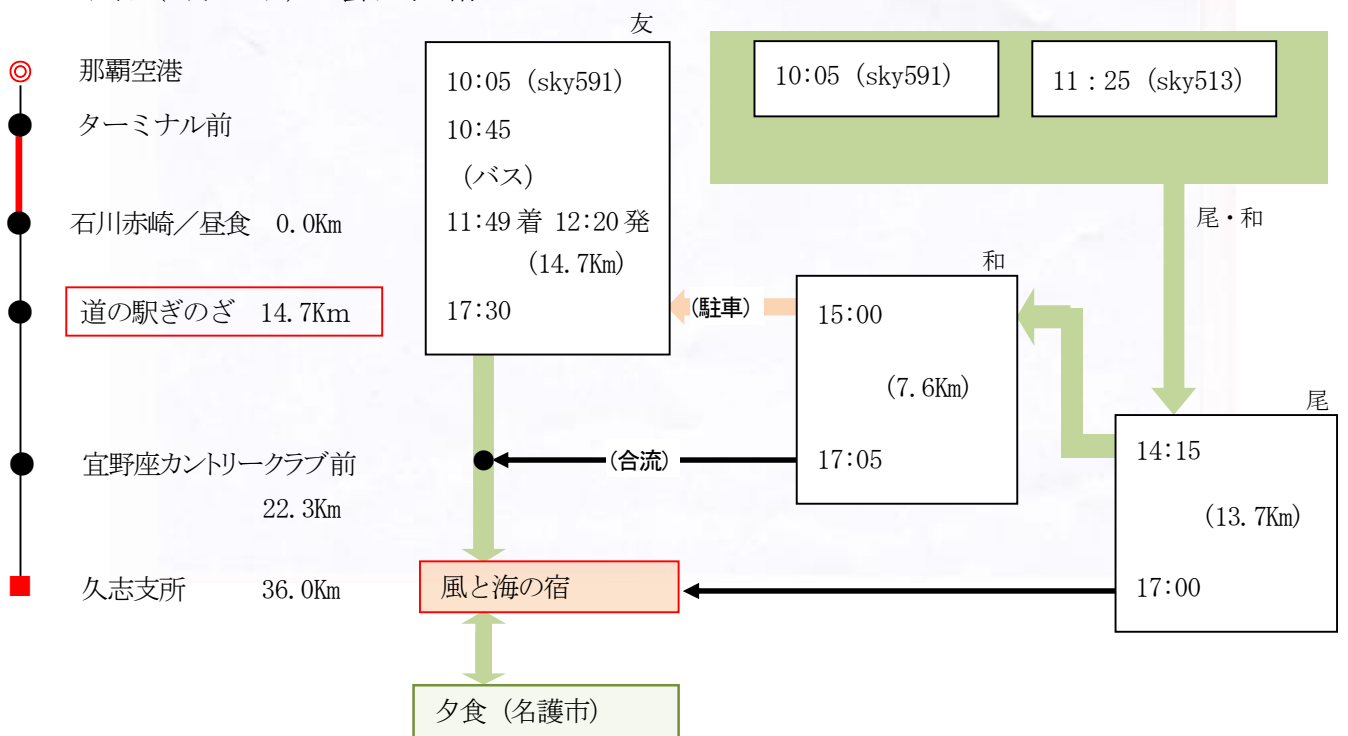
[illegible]

那覇空港
ターミナル前
石川赤崎／昼食　0.0Km
道の駅ぎのざ　14.7Km
宜野座カントリークラブ前
22.3Km
久志支所　36.0Km

友
10:05（sky591）
10:45
（バス）
11:49 着 12:20 発
（14.7Km）
17:30

10:05（sky591）
11：25（sky513）

尾・和

（駐車）

和
15:00
（7.6Km）
17:05

（合流）

尾
14:15
（13.7Km）
17:00

風と海の宿

夕食（名護市）